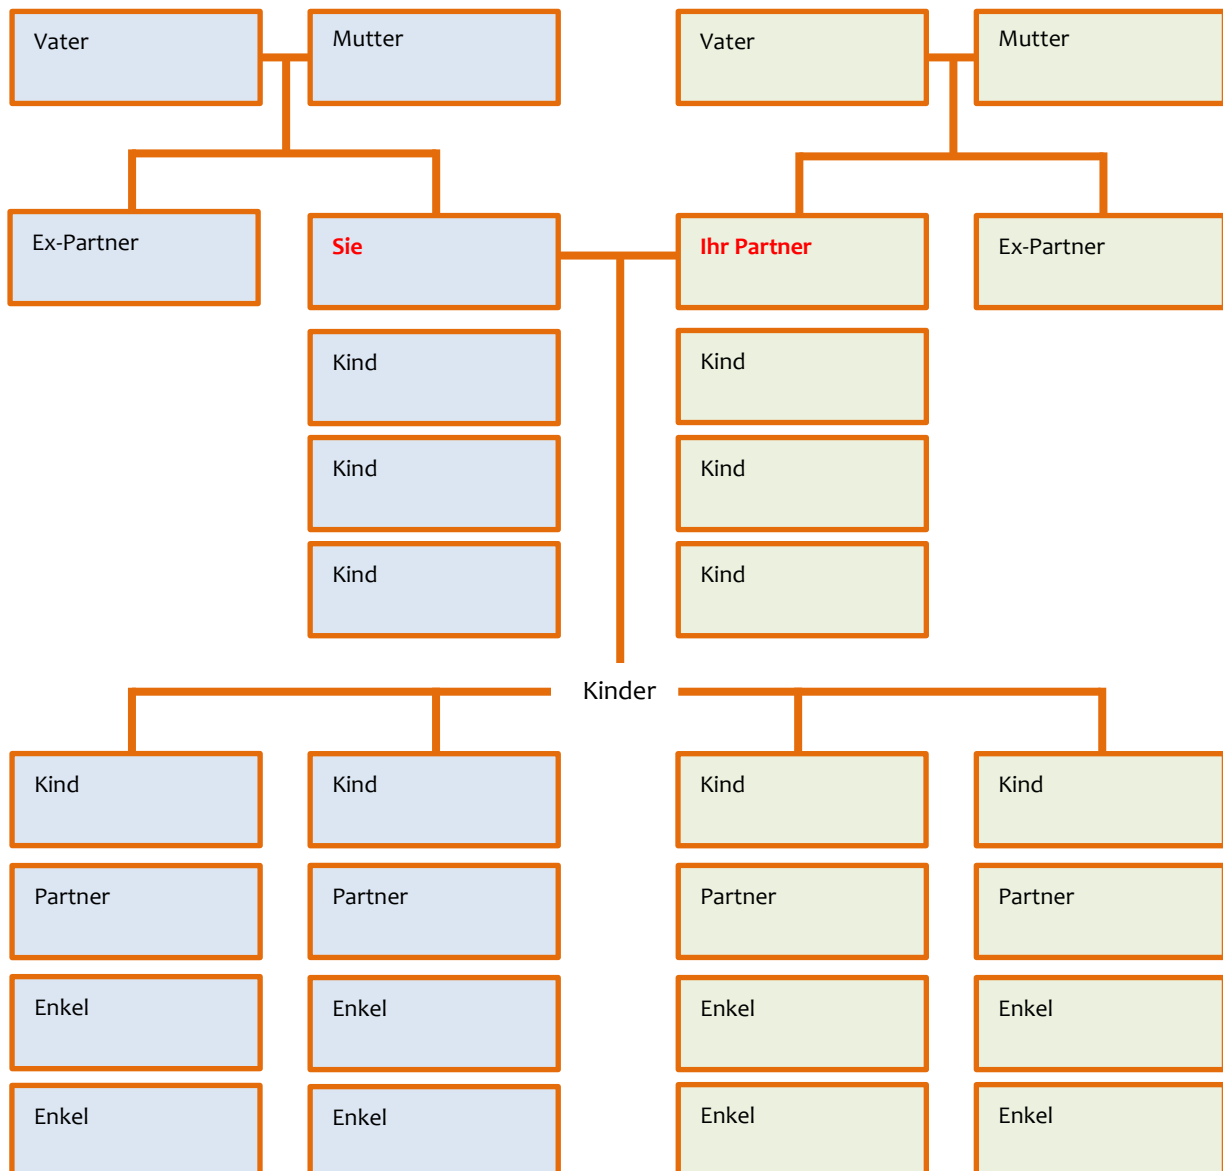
Vater

Mutter

Vater

Mutter

Ex-Partner

Sie

Ihr Partner

Ex-Partner

Kind

Kind

Kind

Kind

Kind

Kind

Kinder

Kind

Kind

Kind

Kind

Partner

Partner

Partner

Partner

Enkel

Enkel

Enkel

Enkel

Enkel

Enkel

Enkel

Enkel